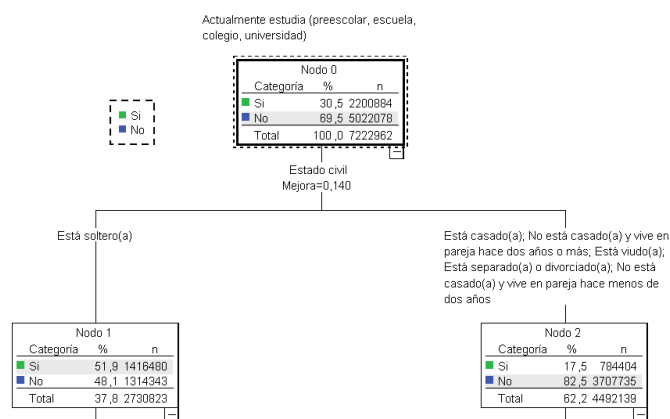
Actualmente estudia (preescolar, escuela, colegio, universidad)

Nodo 0

| Categoría | % | n |
|---|---|---|
| Si | 30,5 | 2200884 |
| No | 69,5 | 5022078 |
| Total | 100,0 | 7222962 |

Si
No

Estado civil
Mejora=0,140

Está soltero(a)

Está casado(a); No está casado(a) y vive en pareja hace dos años o más; Está viudo(a); Está separado(a) o divorciado(a); No está casado(a) y vive en pareja hace menos de dos años

Nodo 1

| Categoría | % | n |
|---|---|---|
| Si | 51,9 | 1416480 |
| No | 48,1 | 1314343 |
| Total | 37,8 | 2730823 |

Nodo 2

| Categoría | % | n |
|---|---|---|
| Si | 17,5 | 784404 |
| No | 82,5 | 3707735 |
| Total | 62,2 | 4492139 |